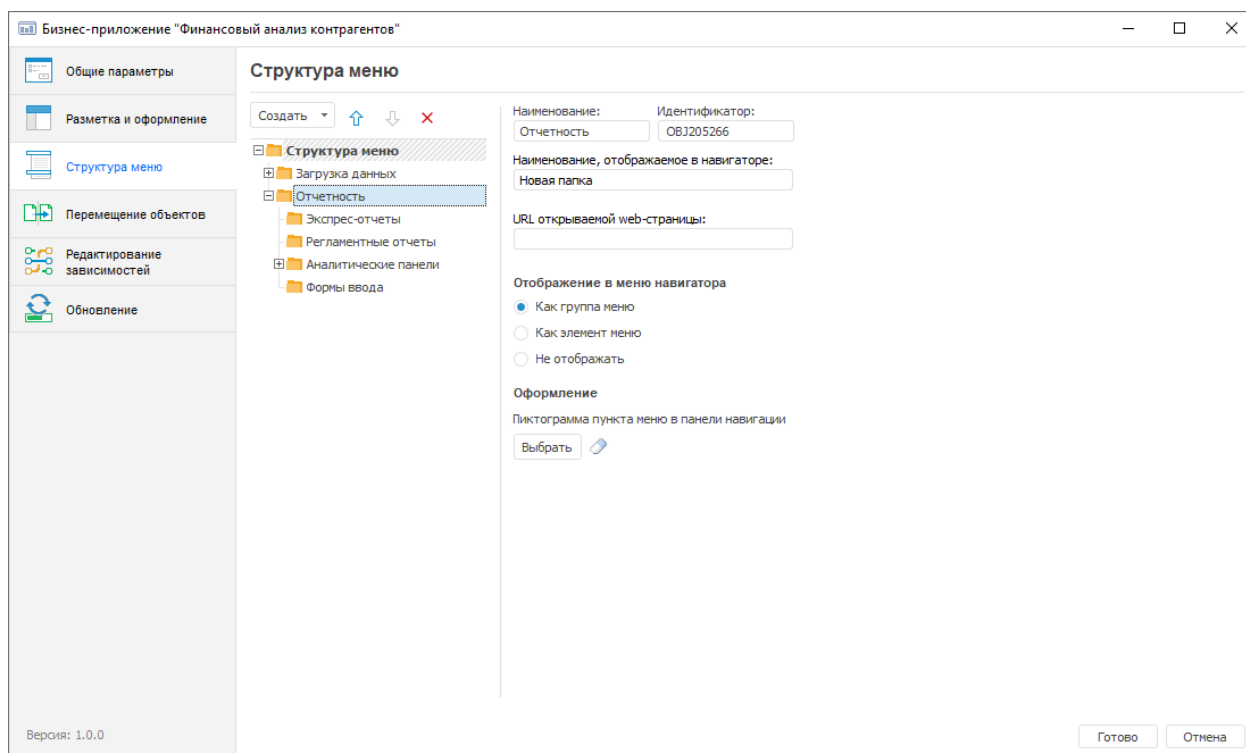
Бизнес-приложение "Финансовый анализ контрагентов"

Общие параметры

Разметка и оформление

Структура меню

Перемещение объектов

Редактирование зависимостей

Обновление

Версия: 1.0.0

Структура меню

Создать

Структура меню
Загрузка данных
Отчетность
Экспресс-отчеты
Регламентные отчеты
Аналитические панели
Формы ввода

Наименование:
Отчетность
Идентификатор:
OBJ205266

Наименование, отображаемое в навигаторе:
Новая папка

URL открываемой web-страницы:

Отображение в меню навигатора
Как группа меню
Как элемент меню
Не отображать

Оформление
Пиктограмма пункта меню в панели навигации
Выбрать

Готово
Отмена